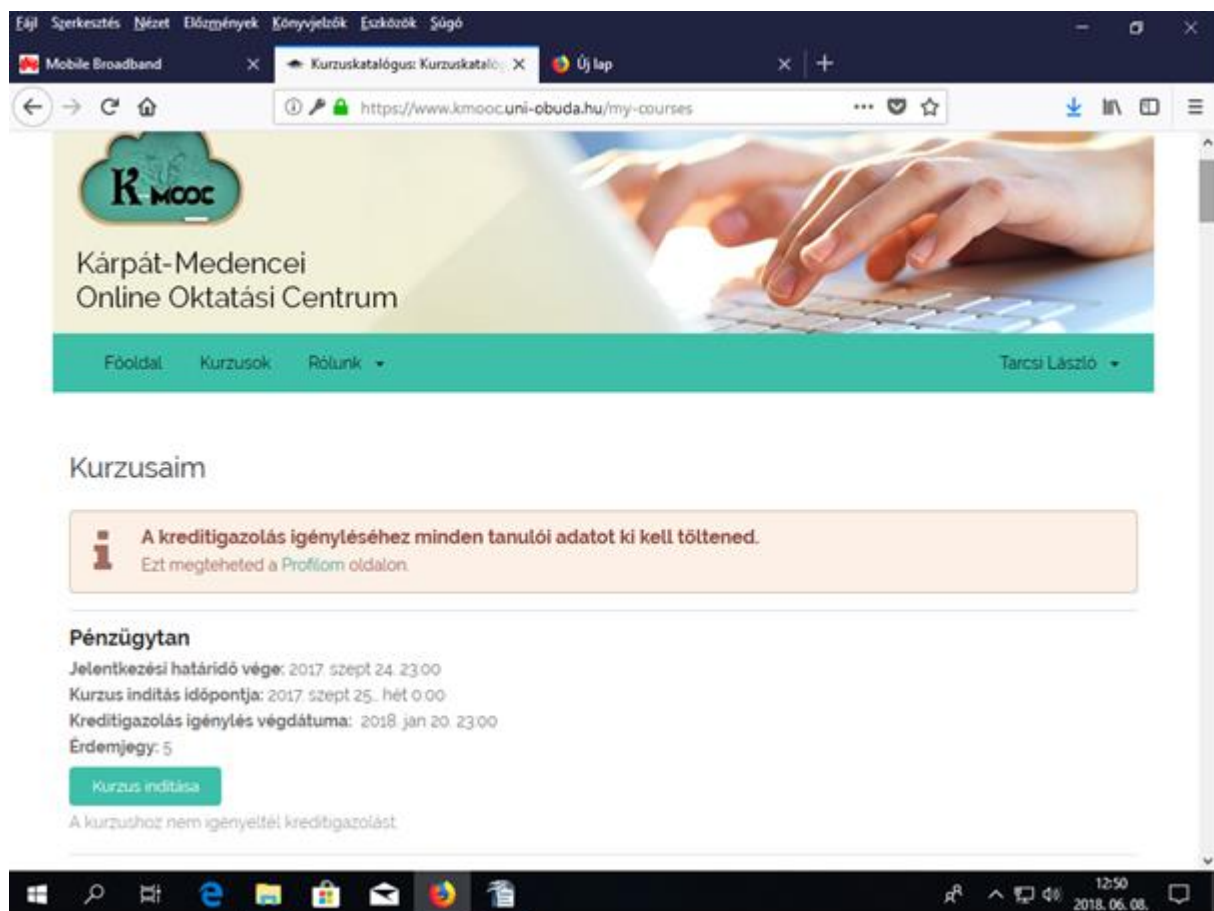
Fájl Szerkesztés Nézet Előzmények Könyvjelzők Eszközök Súgó

Mobile Broadband

Kurzuskatalógus: Kurzuskatalóg

Új lap

https://www.kmooc.uni-obuda.hu/my-courses

K MOOC

Kárpát-Medencei Online Oktatási Centrum

Főoldal Kurzusok Rólunk

Tarcsi László

Kurzusaim

A kreditigazolás igényléséhez minden tanulói adatot ki kell töltened.
Ezt megteheted a Profilom oldalon.

Pénzügytan

Jelentkezési határidő vége: 2017. szept 24. 23:00
Kurzus indítás időpontja: 2017. szept 25., hét 0:00
Kreditigazolás igénylés végdátuma: 2018. jan 20. 23:00
Érdemjegy: 5

Kurzus indítása

A kurzushoz nem igényeltél kreditigazolást.

12:50
2018. 06. 08.